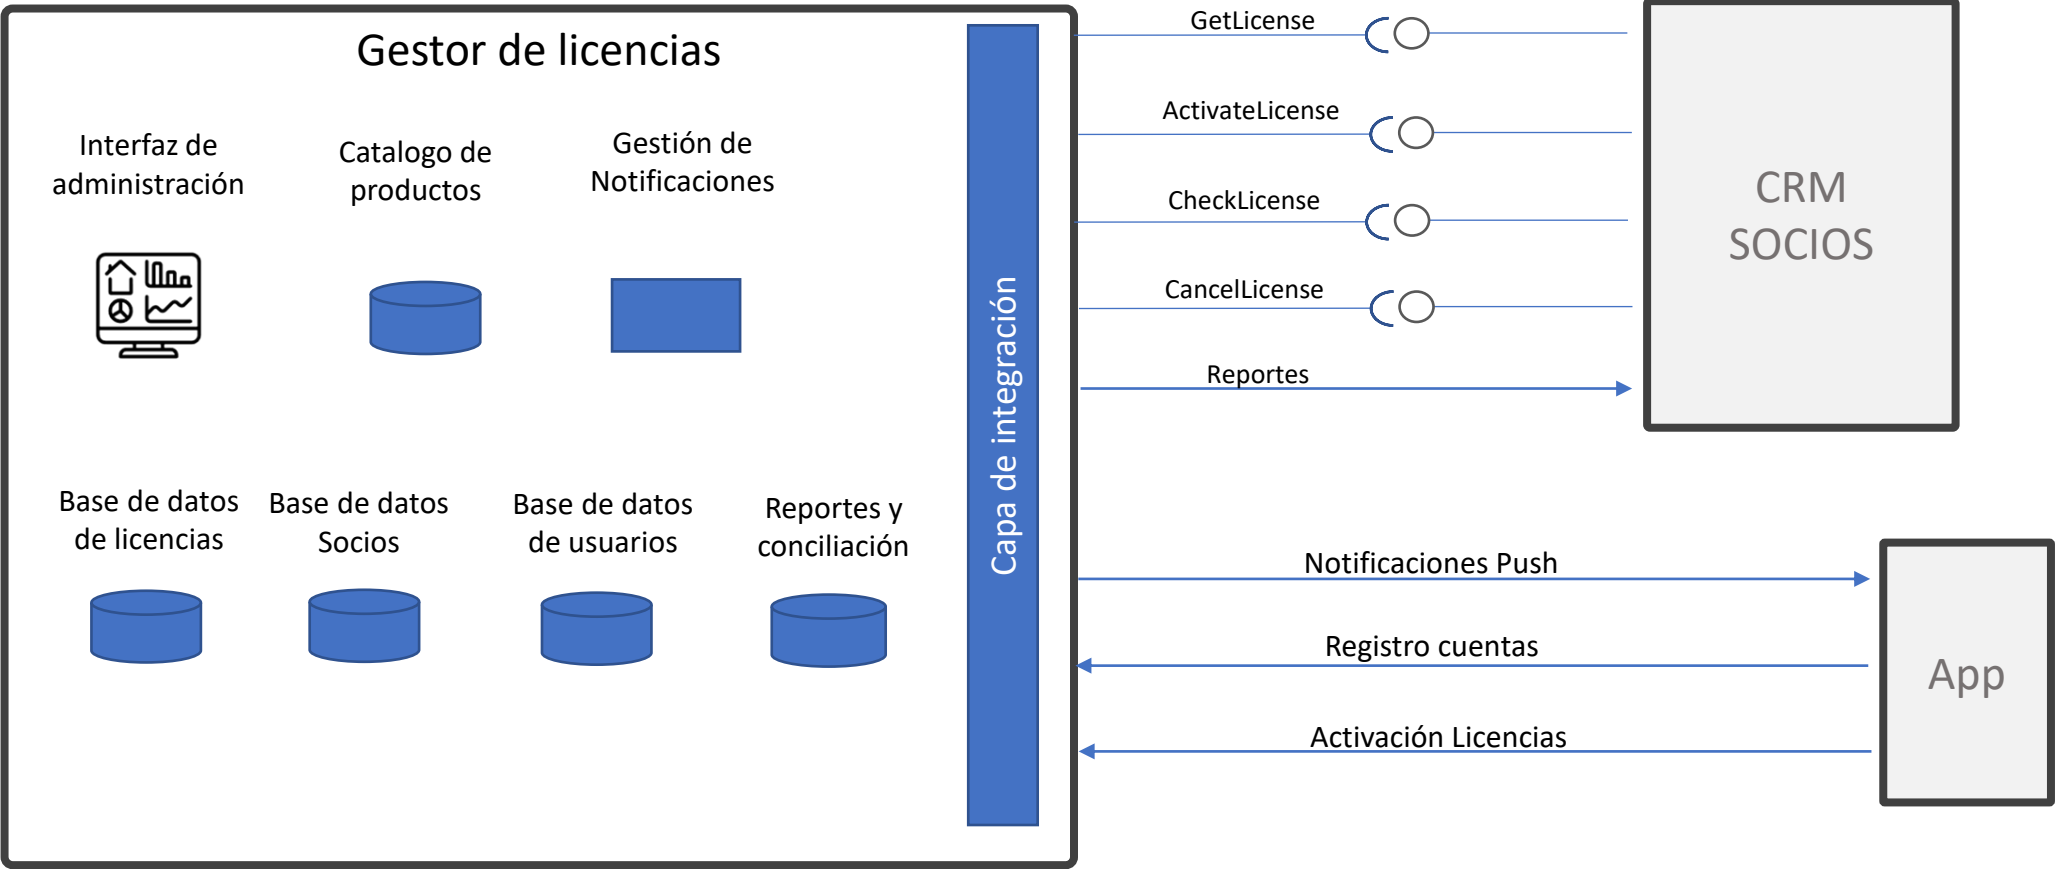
Gestor de licencias

Interfaz de administración

Catalogo de productos

Gestión de Notificaciones

Base de datos de licencias

Base de datos Socios

Base de datos de usuarios

Reportes y conciliación

Capa de integración

GetLicense

ActivateLicense

CheckLicense

CancelLicense

Reportes

CRM SOCIOS

Notificaciones Push

Registro cuentas

Activación Licencias

App